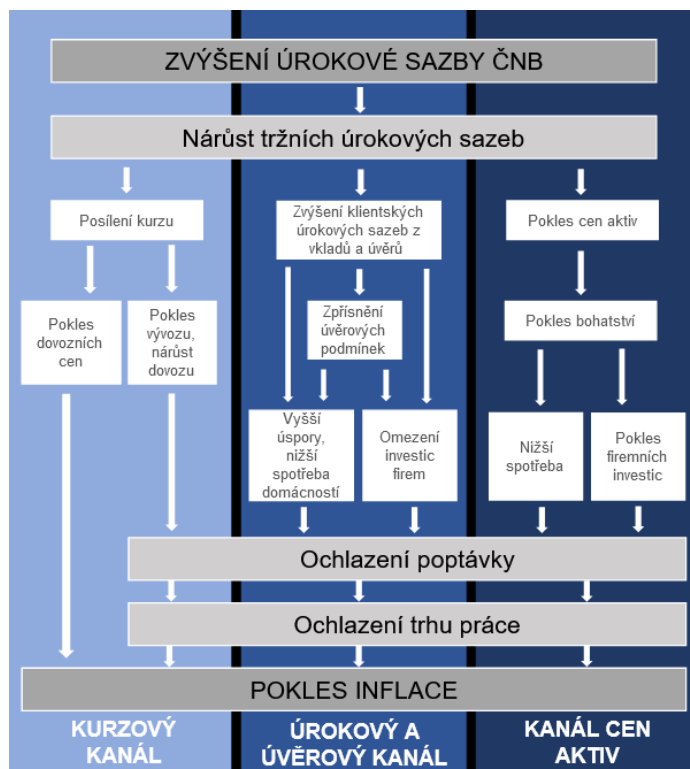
ZVÝŠENÍ ÚROKOVÉ SAZBY ČNB

Nárůst tržních úrokových sazeb

Posílení kurzu

Pokles dovozních cen

Pokles vývozu, nárůst dovozu

Zvýšení klientských úrokových sazeb z vkladů a úvěrů

Zpřísnění úvěrových podmínek

Vyšší úspory, nižší spotřeba domácností

Omezení investic firem

Pokles cen aktiv

Pokles bohatství

Nižší spotřeba

Pokles firemních investic

Ochlazení poptávky

Ochlazení trhu práce

POKLES INFLACE

KURZOVÝ KANÁL

ÚROKOVÝ A ÚVĚROVÝ KANÁL

KANÁL CEN AKTIV